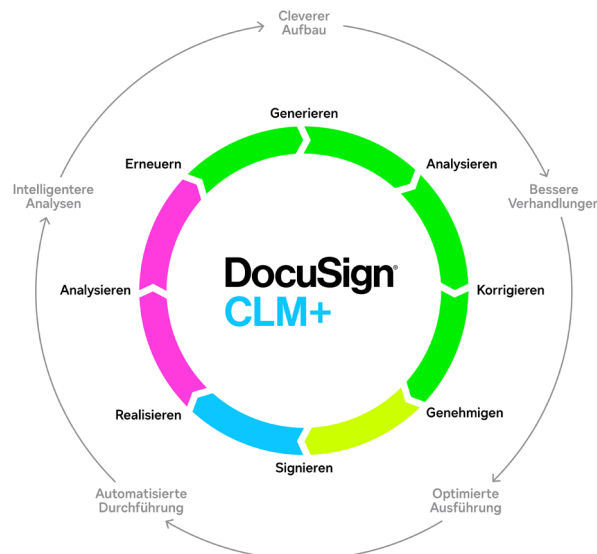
Cleverer Aufbau

Bessere Verhandlunger

Optimierte Ausführung

Automatisierte Durchführung

Intelligentere Analysen

Generieren

Analysieren

Korrigieren

Genehmigen

Signieren

Realisieren

Analysieren

Erneuern

DocuSign®
CLM+